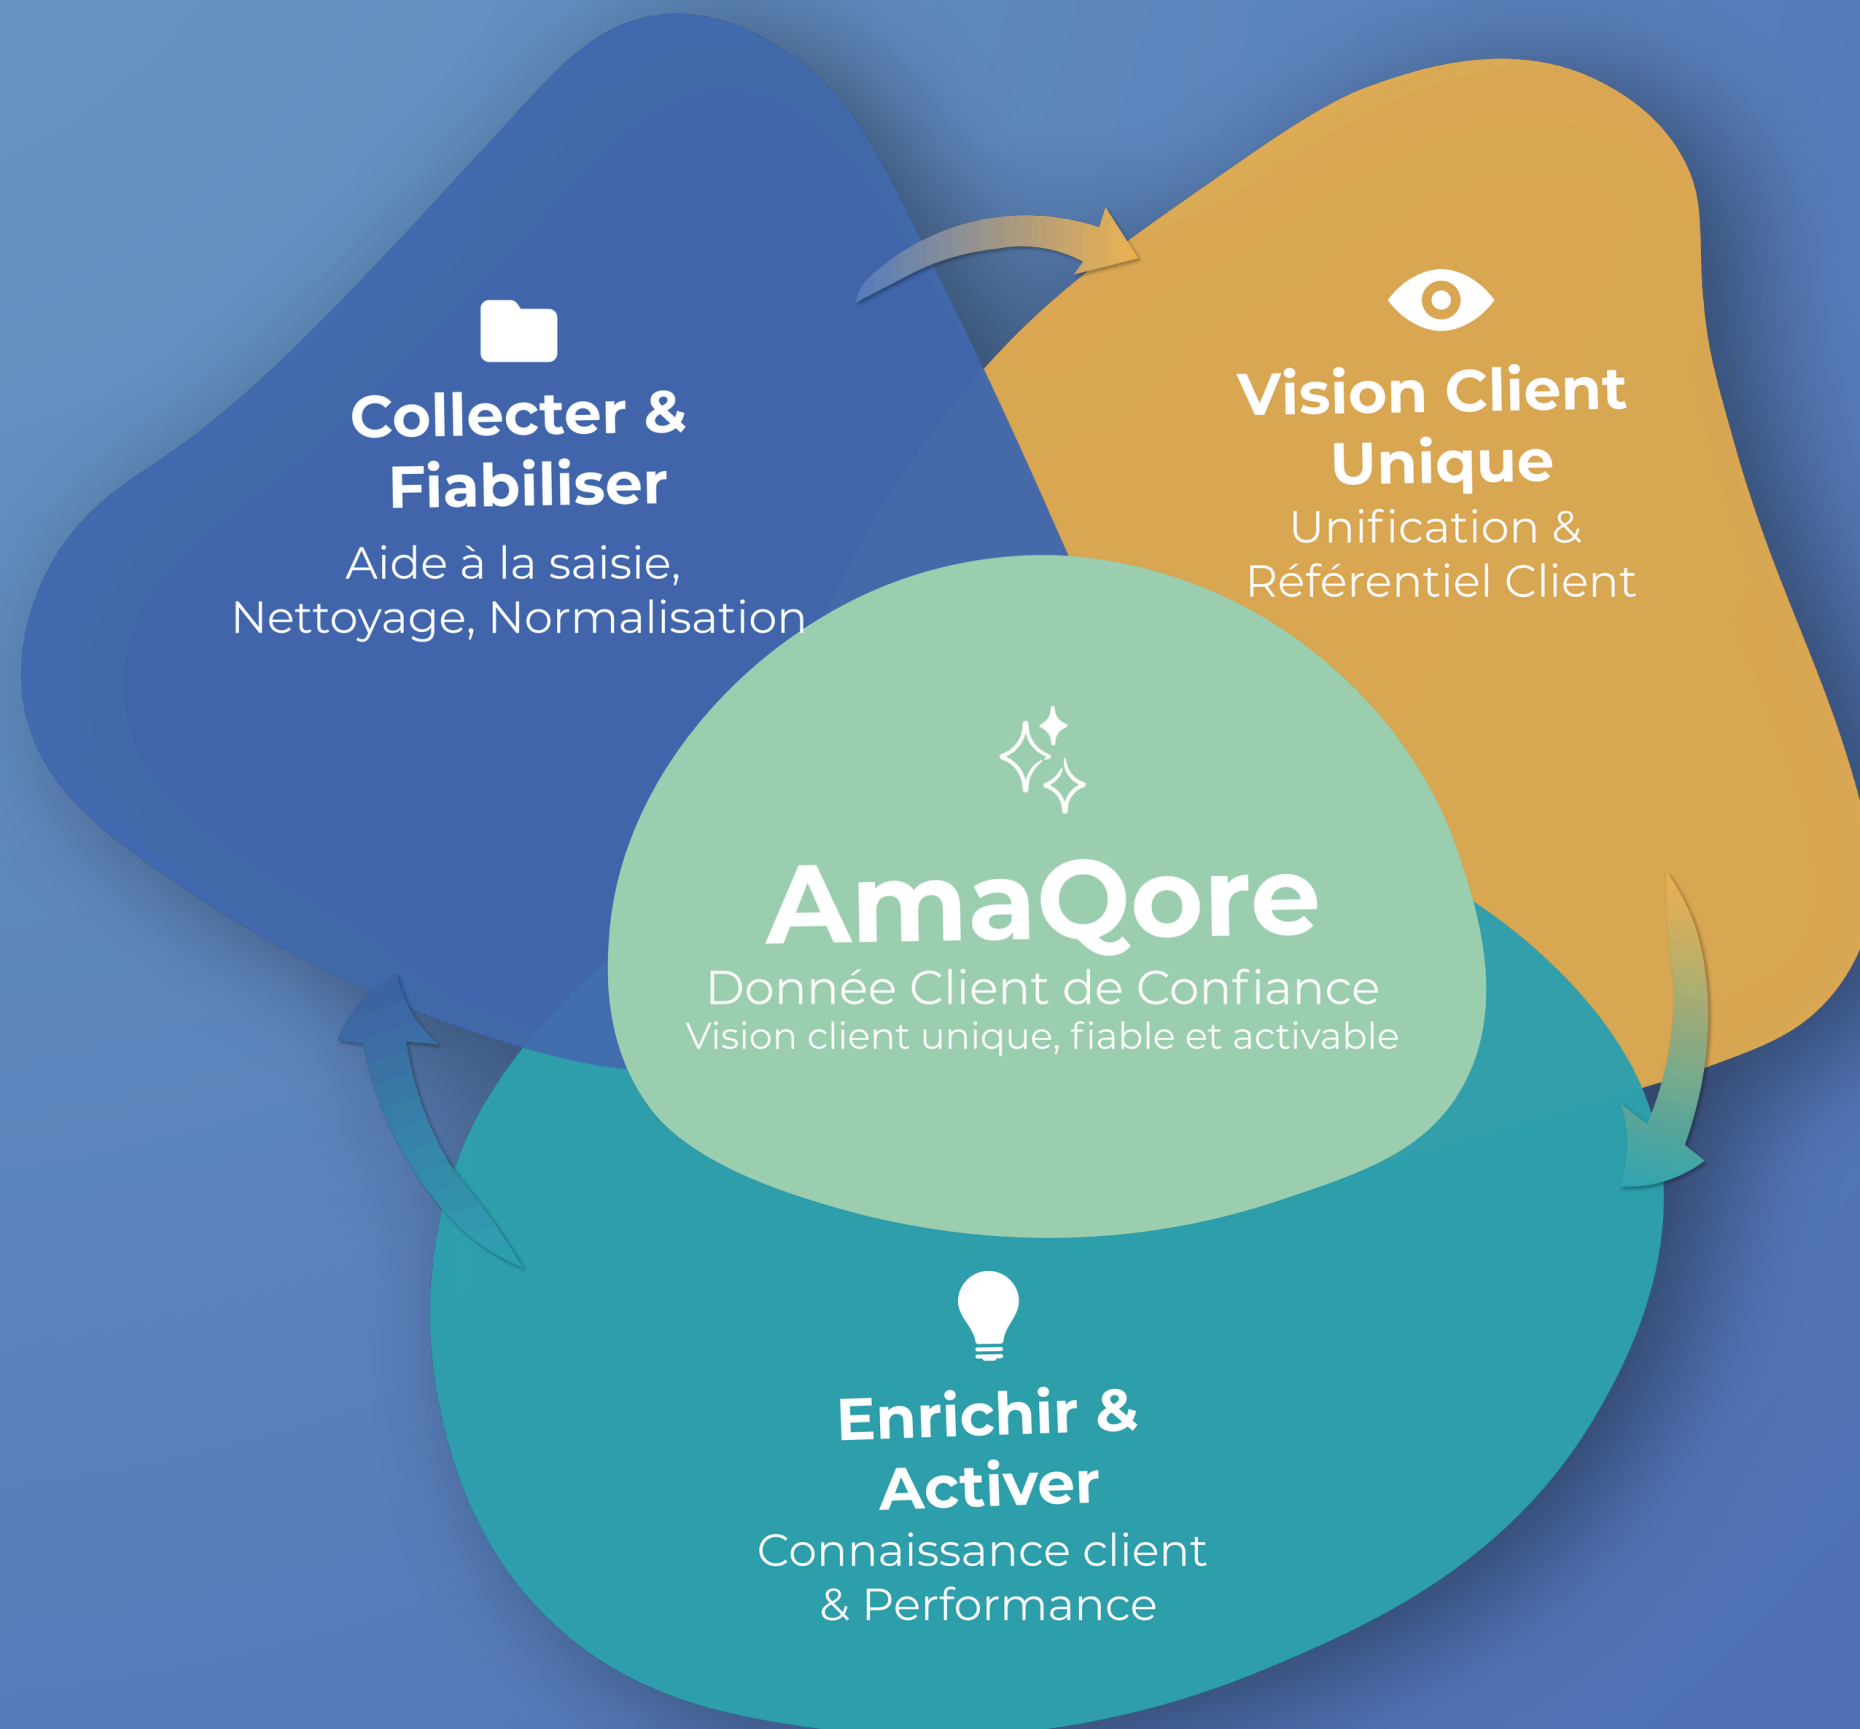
Collecter & Fiabiliser

Aide à la saisie, Nettoyage, Normalisation

Vision Client Unique

Unification & Référentiel Client

AmaQore

Donnée Client de Confiance

Vision client unique, fiable et activable

Enrichir & Activer

Connaissance client & Performance